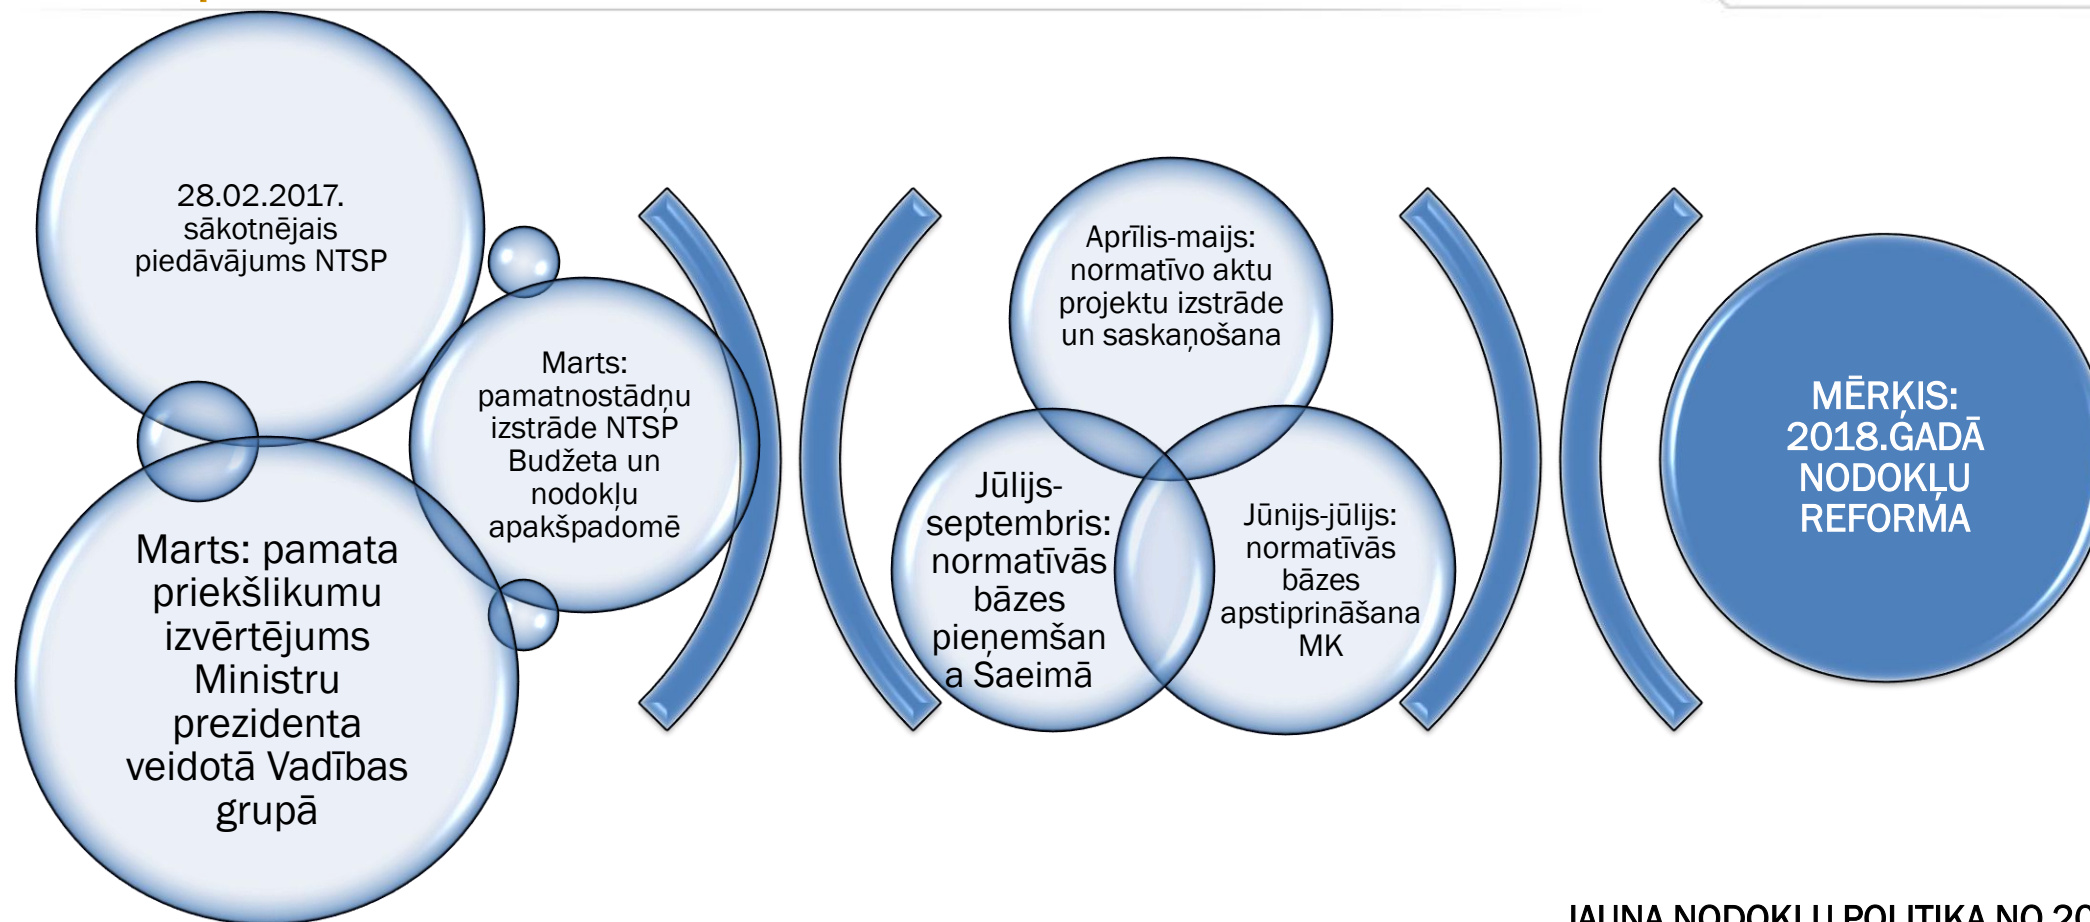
28.02.2017. sākotnējais piedāvājums NTSP

Marts: pamatnostādņu izstrāde NTSP Budžeta un nodokļu apakšpadomē

Marts: pamata priekšlikumu izvērtējums Ministru prezidenta veidotā Vadības grupā

Aprīlis-maijs: normatīvo aktu projektu izstrāde un saskaņošana

Jūlijs-septembris: normatīvās bāzes pieņemšana Saeimā

Jūnijs-jūlijs: normatīvās bāzes apstiprināšana MK

MĒRĶIS: 2018.GADĀ NODOKĻU REFORMA

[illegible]